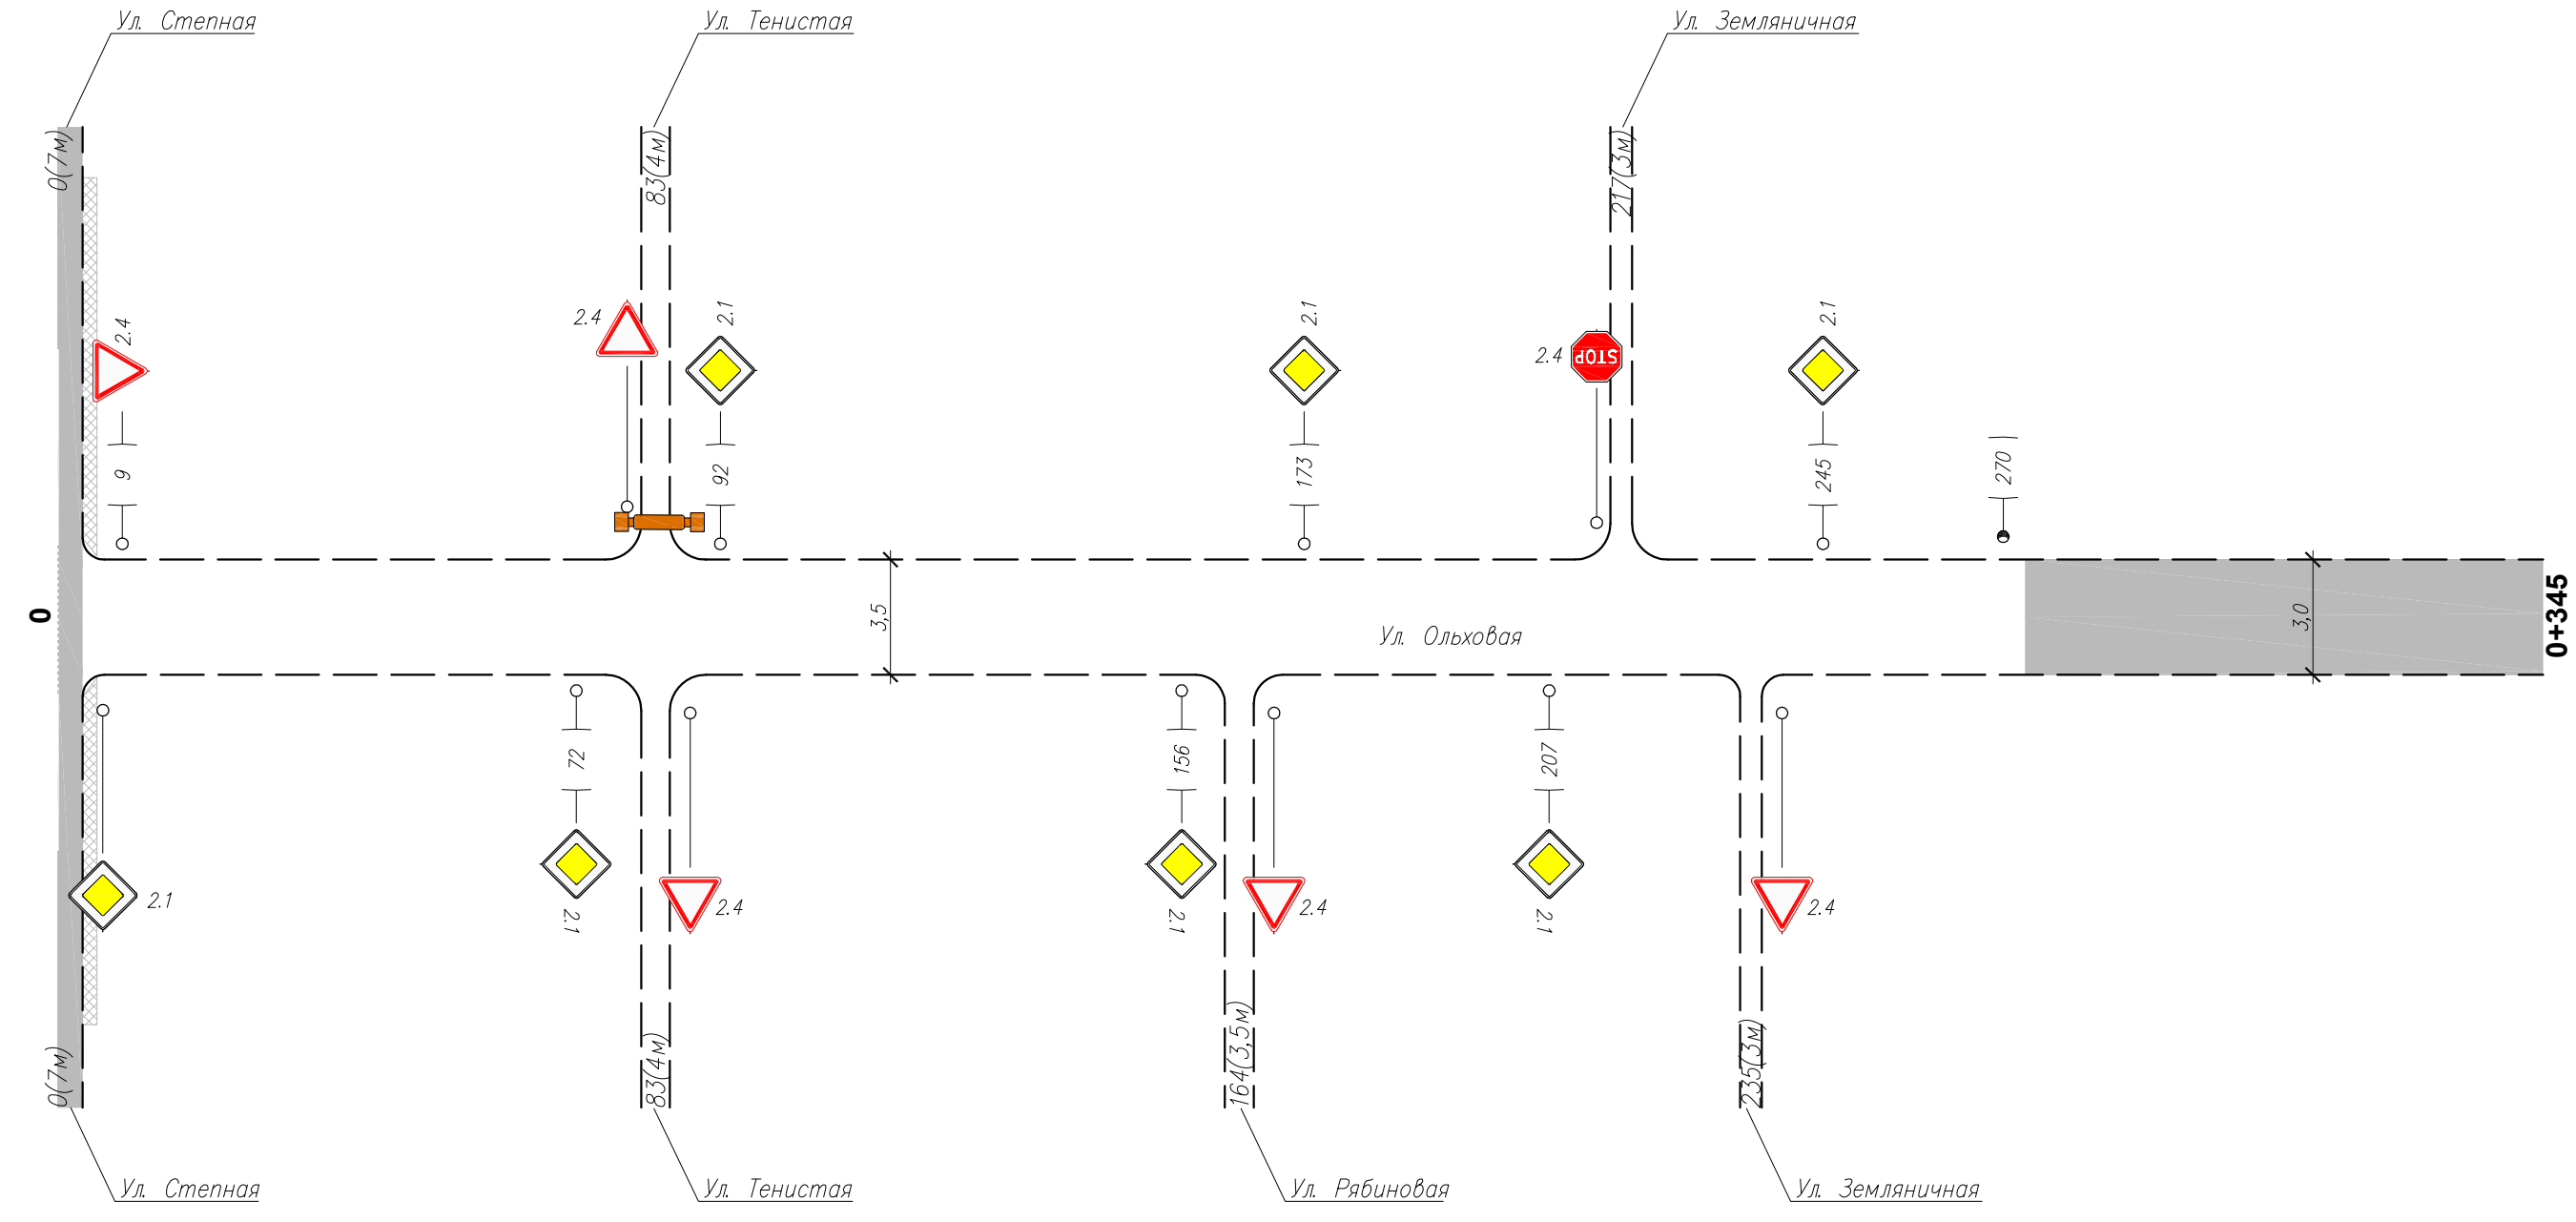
Ул. Степная

Ул. Тенистая

Ул. Земляничная

0(7м)

83(4м)

217(3м)

2.4

2.4

2.1

2.1

2.4

STOP

2.1

9

92

173

245

270

0

3,5

Ул. Ольховая

3,0

0+345

72

156

207

2.1

2.1

2.4

2.1

2.4

2.1

2.4

0(7м)

83(4м)

164(3,5м)

235(3м)

Ул. Степная

Ул. Тенистая

Ул. Рябиновая

Ул. Земляничная